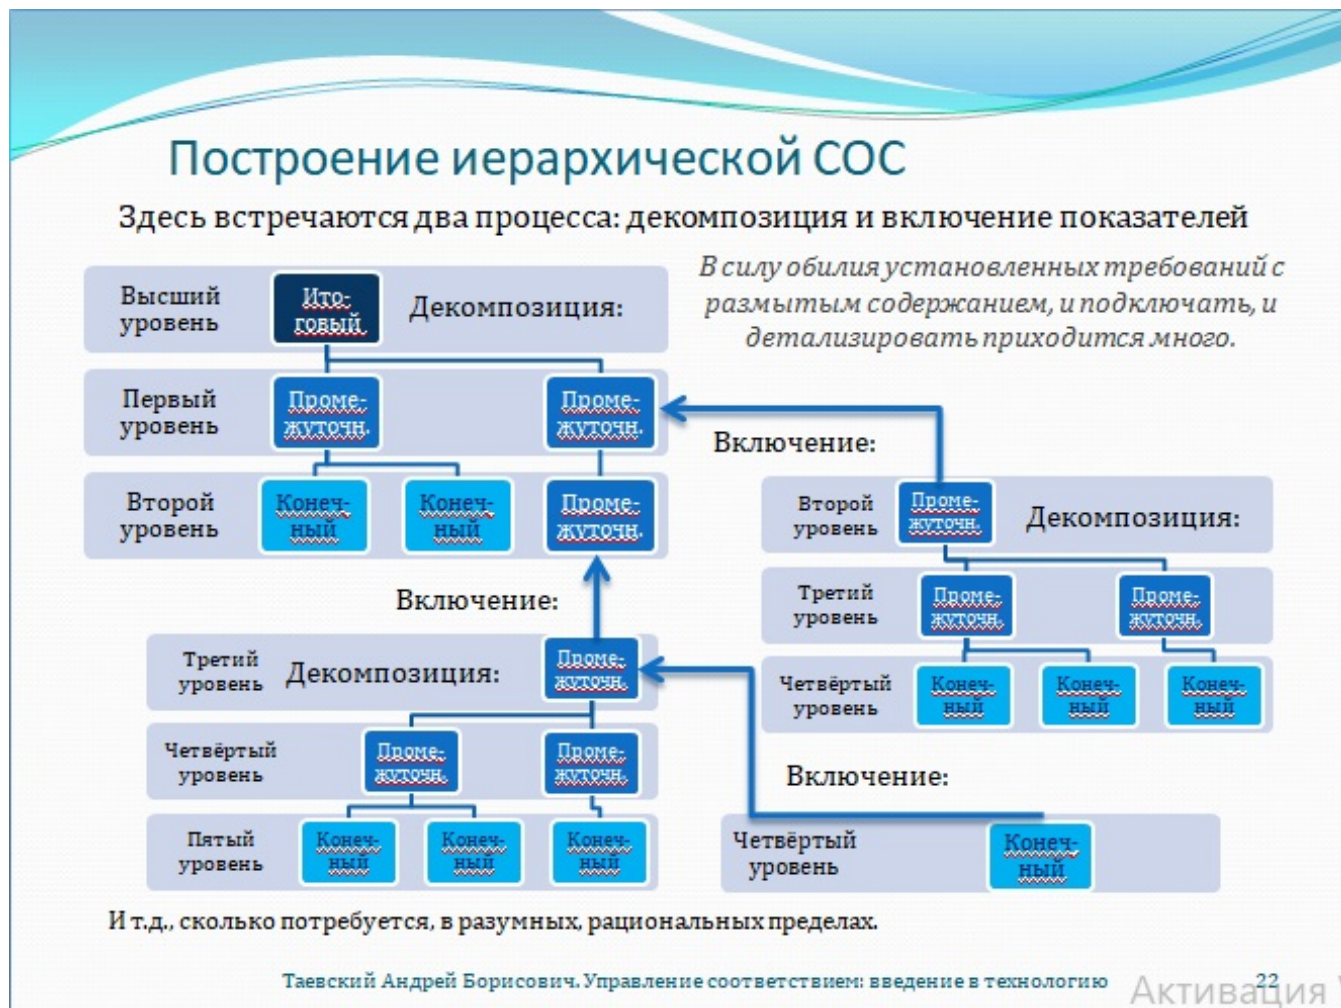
Построение иерархической СОС

Здесь встречаются два процесса: декомпозиция и включение показателей

В силу обилия установленных требований с размытым содержанием, и подключать, и детализировать приходится много.

Высший уровень
Ито-говый
Декомпозиция:

Первый уровень
Проме-жуточн.
Проме-жуточн.

Включение:

Второй уровень
Конеч-ный
Конеч-ный
Проме-жуточн.

Второй уровень
Проме-жуточн.
Декомпозиция:

Третий уровень
Проме-жуточн.
Проме-жуточн.

Четвёртый уровень
Конеч-ный
Конеч-ный
Конеч-ный

Включение:

Третий уровень
Декомпозиция:
Проме-жуточн.

Четвёртый уровень
Проме-жуточн.
Проме-жуточн.

Включение:

Пятый уровень
Конеч-ный
Конеч-ный
Конеч-ный

Четвёртый уровень
Конеч-ный

И т.д., сколько потребуется, в разумных, рациональных пределах.

Таевский Андрей Борисович. Управление соответствием: введение в технологию 22

Активация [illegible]